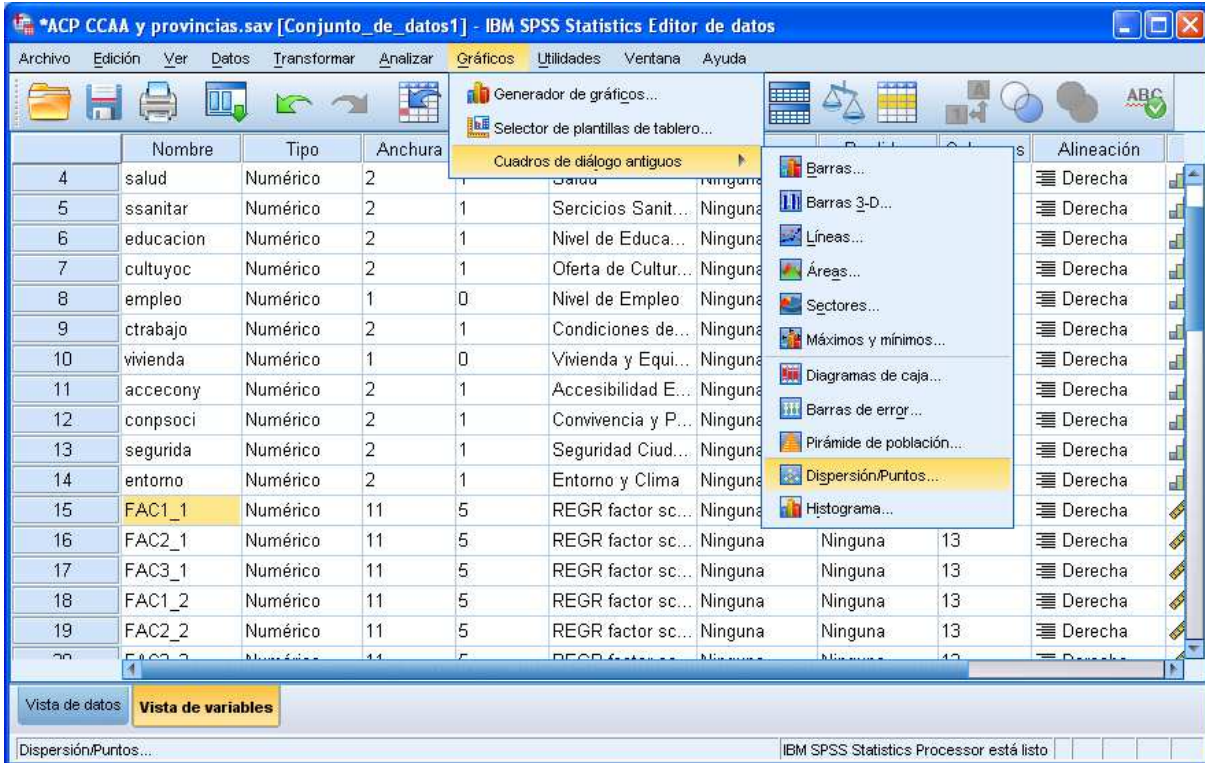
*ACP CCAA y provincias.sav [Conjunto_de_datos1] - IBM SPSS Statistics Editor de datos

Archivo Edición Ver Datos Transformar Analizar Gráficos Utilidades Ventana Ayuda

Generador de gráficos...
Selector de plantillas de tablero...
Cuadros de diálogo antiguos

Barras...
Barras 3-D...
Líneas...
Áreas...
Sectores...
Máximos y mínimos...
Diagramas de caja...
Barras de error...
Pirámide de población...
Dispersión/Puntos...
Histograma...

| | Nombre | Tipo | Anchura | | | | | | Alineación |
|---|---|---|---|---|---|---|---|---|---|
| 4 | salud | Numérico | 2 | | Salud | Ninguna | | | Derecha |
| 5 | ssanitar | Numérico | 2 | 1 | Sercicios Sanit... | Ninguna | | | Derecha |
| 6 | educacion | Numérico | 2 | 1 | Nivel de Educa... | Ninguna | | | Derecha |
| 7 | cultuyoc | Numérico | 2 | 1 | Oferta de Cultur... | Ninguna | | | Derecha |
| 8 | empleo | Numérico | 1 | 0 | Nivel de Empleo | Ninguna | | | Derecha |
| 9 | ctrabajo | Numérico | 2 | 1 | Condiciones de... | Ninguna | | | Derecha |
| 10 | vivienda | Numérico | 1 | 0 | Vivienda y Equi... | Ninguna | | | Derecha |
| 11 | accecony | Numérico | 2 | 1 | Accesibilidad E... | Ninguna | | | Derecha |
| 12 | conpsoci | Numérico | 2 | 1 | Convivencia y P... | Ninguna | | | Derecha |
| 13 | segurida | Numérico | 2 | 1 | Seguridad Ciud... | Ninguna | | | Derecha |
| 14 | entorno | Numérico | 2 | 1 | Entorno y Clima | Ninguna | | | Derecha |
| 15 | FAC1_1 | Numérico | 11 | 5 | REGR factor sc... | Ninguna | | | Derecha |
| 16 | FAC2_1 | Numérico | 11 | 5 | REGR factor sc... | Ninguna | Ninguna | 13 | Derecha |
| 17 | FAC3_1 | Numérico | 11 | 5 | REGR factor sc... | Ninguna | Ninguna | 13 | Derecha |
| 18 | FAC1_2 | Numérico | 11 | 5 | REGR factor sc... | Ninguna | Ninguna | 13 | Derecha |
| 19 | FAC2_2 | Numérico | 11 | 5 | REGR factor sc... | Ninguna | Ninguna | 13 | Derecha |

Vista de datos Vista de variables

Dispersión/Puntos...
IBM SPSS Statistics Processor está listo